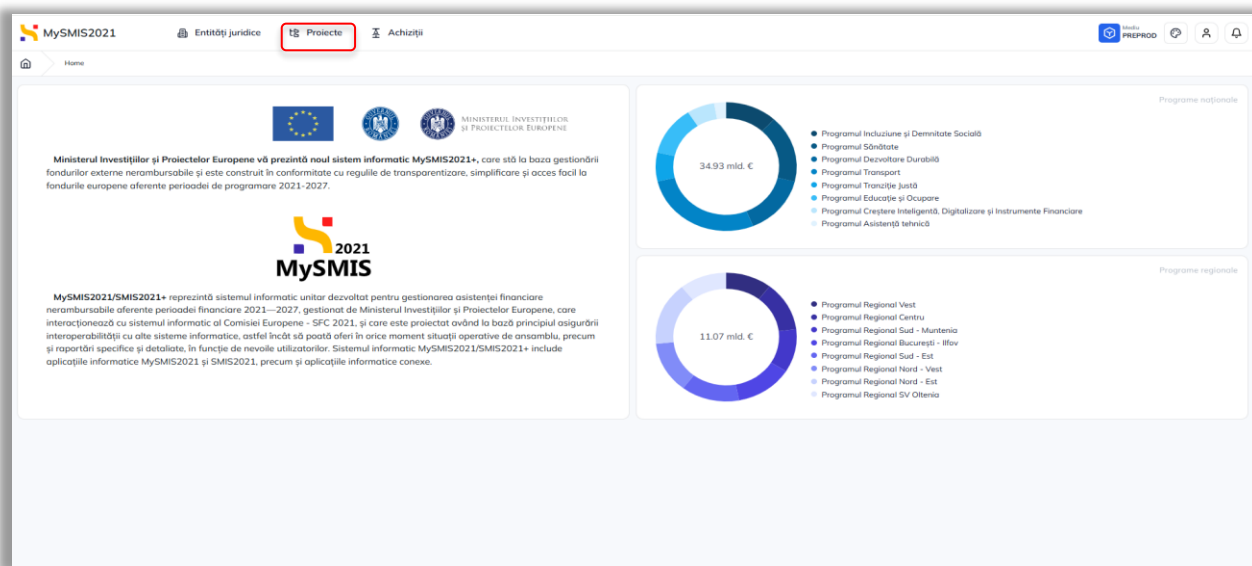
MySMIS2021 Entități juridice Proiecte Achiziții Mediu PREPROD

Home

MINISTERUL INVESTIȚIILOR ȘI PROIECTELOR EUROPENE

**Ministerul Investițiilor și Proiectelor Europene vă prezintă noul sistem informatic MySMIS2021+,** care stă la baza gestionării fondurilor externe nerambursabile și este construit în conformitate cu regulile de transparentizare, simplificare și acces facil la fondurile europene aferente perioadei de programare 2021-2027.

2021 MySMIS

**MySMIS2021/SMIS2021+** reprezintă sistemul informatic unitar dezvoltat pentru gestionarea asistenței financiare nerambursabile aferente perioadei financiare 2021—2027, gestionat de Ministerul Investițiilor și Proiectelor Europene, care interacționează cu sistemul informatic al Comisiei Europene - SFC 2021, și care este proiectat având la bază principiul asigurării interoperabilității cu alte sisteme informatice, astfel încât să poată oferi în orice moment situații operative de ansamblu, precum și raportări specifice și detaliate, în funcție de nevoile utilizatorilor. Sistemul informatic MySMIS2021/SMIS2021+ include aplicațiile informatice MySMIS2021 și SMIS2021, precum și aplicațiile informatice conexe.

Programe naționale

34.93 mld. €

Programul Incluziune și Demnitate Socială
Programul Sănătate
Programul Dezvoltare Durabilă
Programul Transport
Programul Tranziție Justă
Programul Educație și Ocupare
Programul Creștere Inteligentă, Digitalizare și Instrumente Financiare
Programul Asistență tehnică

Programe regionale

11.07 mld. €

Programul Regional Vest
Programul Regional Centru
Programul Regional Sud - Muntenia
Programul Regional București - Ilfov
Programul Regional Sud - Est
Programul Regional Nord - Vest
Programul Regional Nord - Est
Programul Regional SV Oltenia